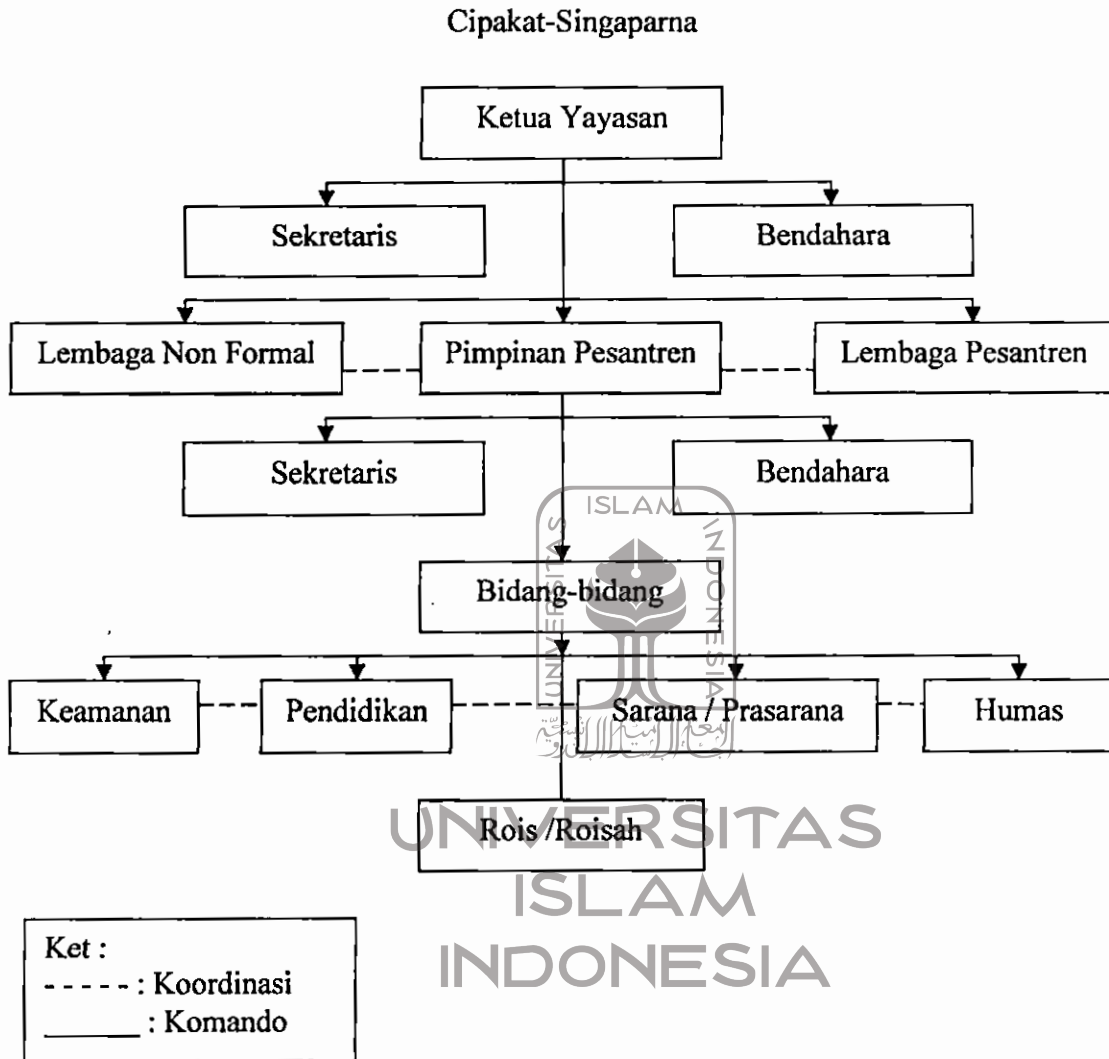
Cipakat-Singaparna

Ketua Yayasan

Sekretaris

Bendahara

Lembaga Non Formal

Pimpinan Pesantren

Lembaga Pesantren

Sekretaris

Bendahara

Bidang-bidang

Keamanan

Pendidikan

Sarana / Prasarana

Humas

Rois /Roisah

Ket :
- - - - - : Koordinasi
_______ : Komando

ISLAM
UNIVERSITAS
INDONESIA

UNIVERSITAS
ISLAM
INDONESIA